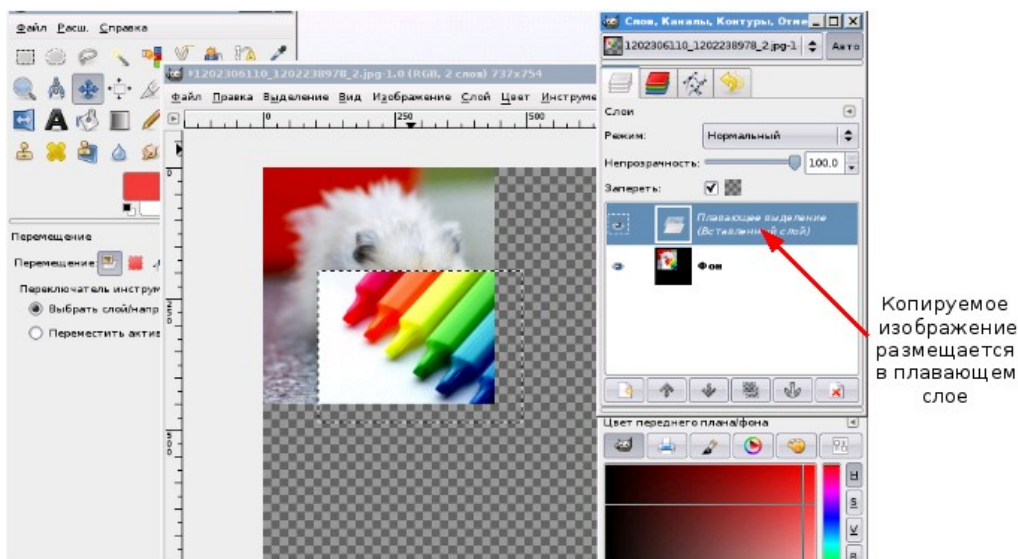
Файл Расш. Справка

*1202306110_1202238978_2.jpg-1.0 (RGB, 2 слоя) 737x754

Файл Правка Выделение Вид Изображение Слой Цвет Инструме

250 500

Перемещение

Перемещение:

Переключатель инструм

Выбрать слой/напр

Переместить актив

Слои, Каналы, Контуры, Отме

1202306110_1202238978_2.jpg-1

Авто

Слои

Режим: Нормальный

Непрозрачность: 100.0

Запереть:

Плавающее выделение (Вставленный слой)

Фон

Цвет переднего плана/фона

H

S

V

Копируемое изображение размещается в плавающем слое